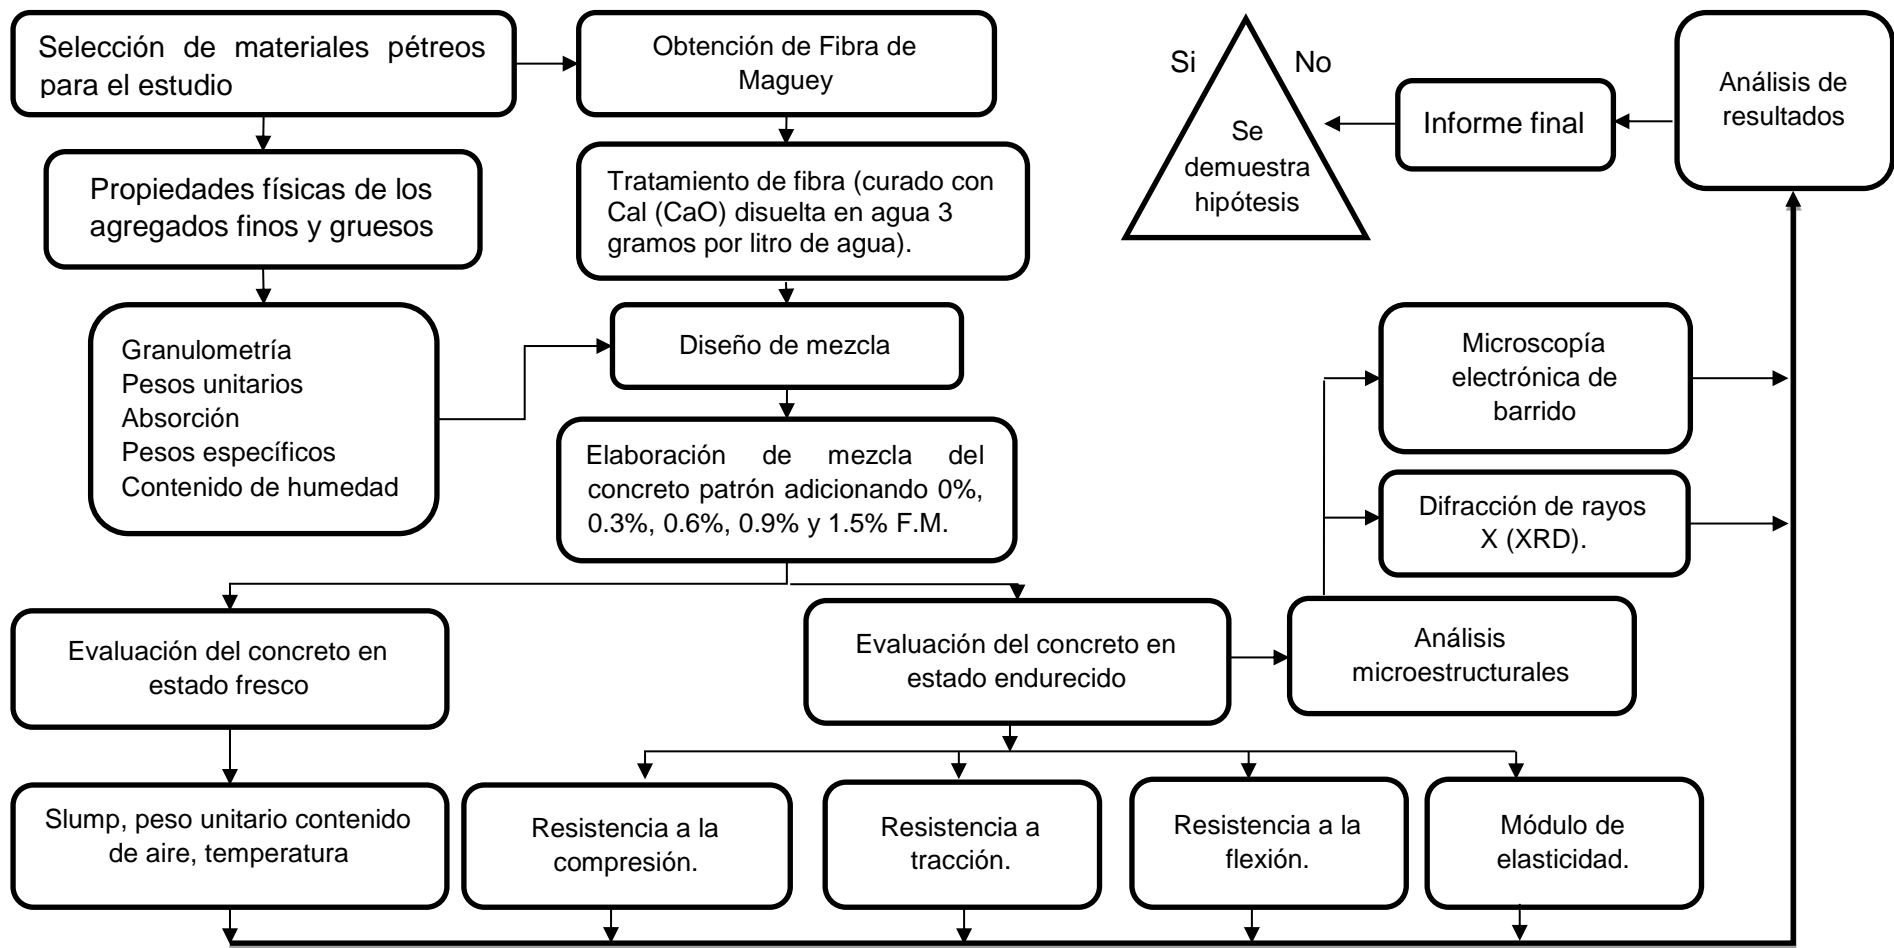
Selección de materiales pétreos para el estudio

Obtención de Fibra de Maguey

Si

No

Se demuestra hipótesis

Informe final

Análisis de resultados

Propiedades físicas de los agregados finos y gruesos

Tratamiento de fibra (curado con Cal (CaO) disuelta en agua 3 gramos por litro de agua).

Granulometría
Pesos unitarios
Absorción
Pesos específicos
Contenido de humedad

Diseño de mezcla

Microscopía electrónica de barrido

Elaboración de mezcla del concreto patrón adicionando 0%, 0.3%, 0.6%, 0.9% y 1.5% F.M.

Difracción de rayos X (XRD).

Evaluación del concreto en estado fresco

Evaluación del concreto en estado endurecido

Análisis microestructurales

Slump, peso unitario contenido de aire, temperatura

Resistencia a la compresión.

Resistencia a tracción.

Resistencia a la flexión.

Módulo de elasticidad.